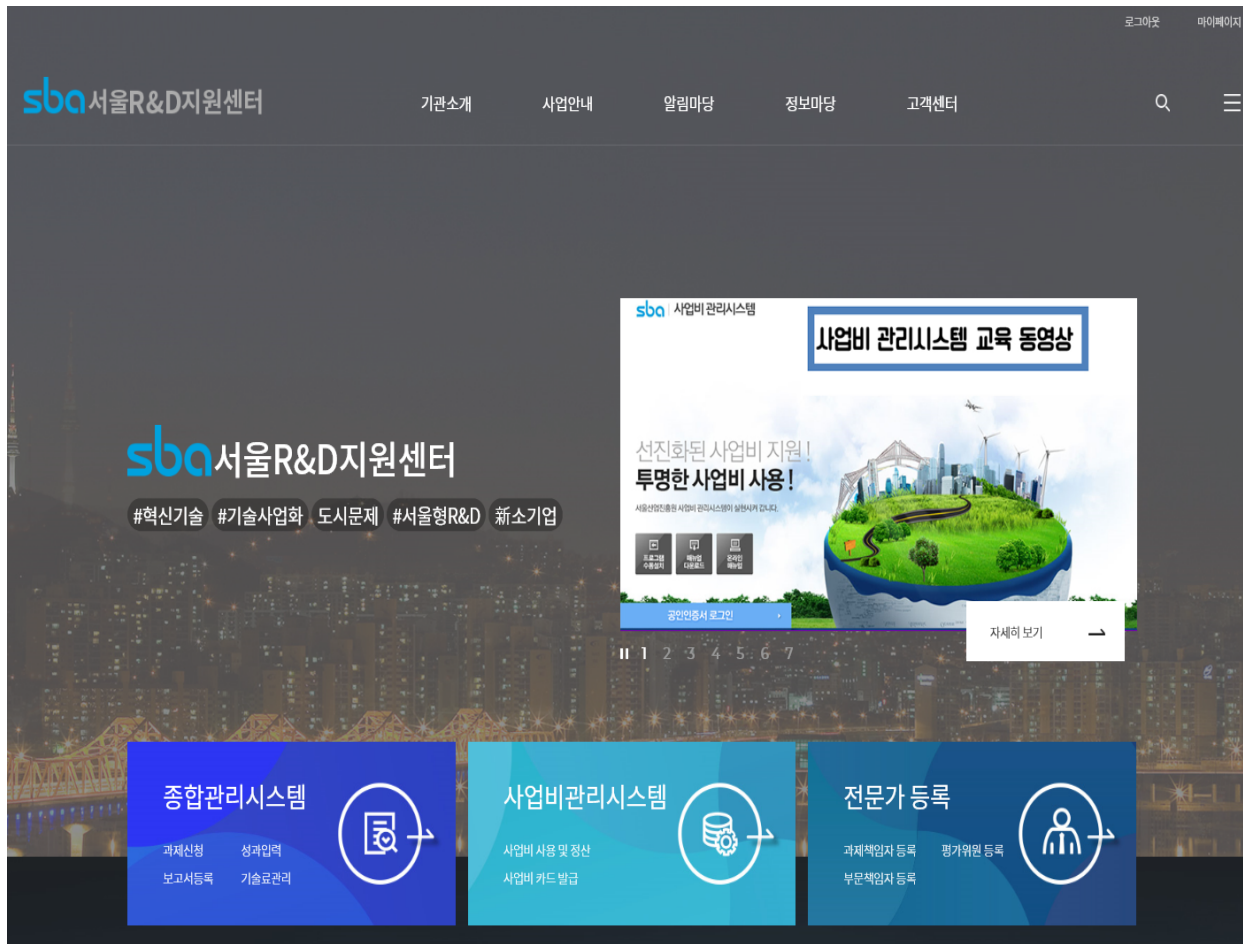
로그아웃 마이페이지

sba 서울R&D지원센터

기관소개 사업안내 알림마당 정보마당 고객센터

sba 서울R&D지원센터

#혁신기술 #기술사업화 도시문제 #서울형R&D 新소기업

sba 사업비 관리시스템

사업비 관리시스템 교육 동영상

선진화된 사업비 지원 !
투명한 사업비 사용 !

서울산업진흥원 사업비 관리시스템이 실현시켜 갑니다.

프로그램 수동설치 매뉴얼 다운로드 온라인 매뉴얼

공인인증서 로그인

자세히 보기

1 2 3 4 5 6 7

종합관리시스템
과제신청 성과입력
보고서등록 기술료관리

사업비관리시스템
사업비 사용 및 정산
사업비 카드 발급

전문가 등록
과제책임자 등록 평가위원 등록
부문책임자 등록